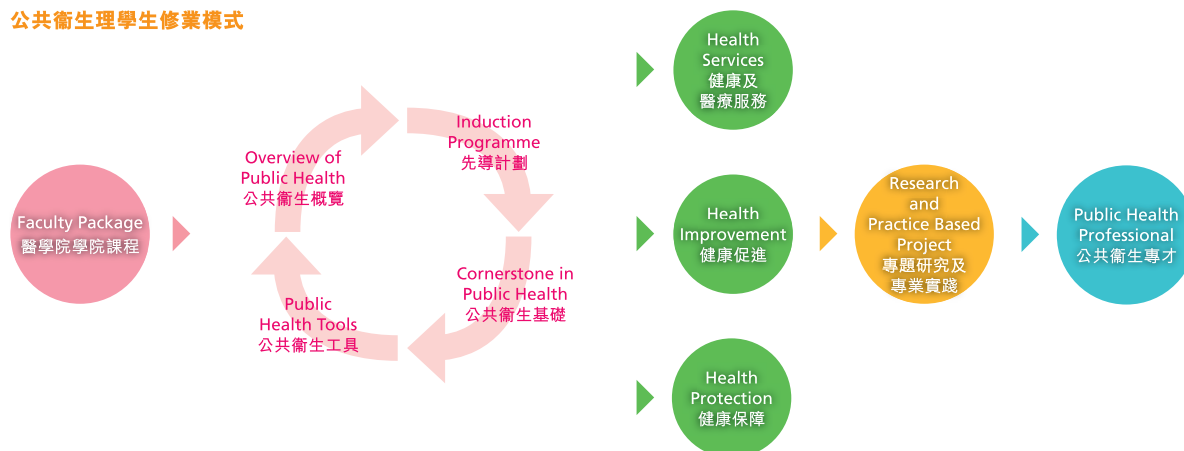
公共衞生理學生修業模式

Faculty Package
醫學院學院課程

Induction Programme
先導計劃

Cornerstone in Public Health
公共衞生基礎

Public Health Tools
公共衞生工具

Overview of Public Health
公共衞生概覽

Health Services
健康及醫療服務

Health Improvement
健康促進

Health Protection
健康保障

Research and Practice Based Project
專題研究及專業實踐

Public Health Professional
公共衞生專才